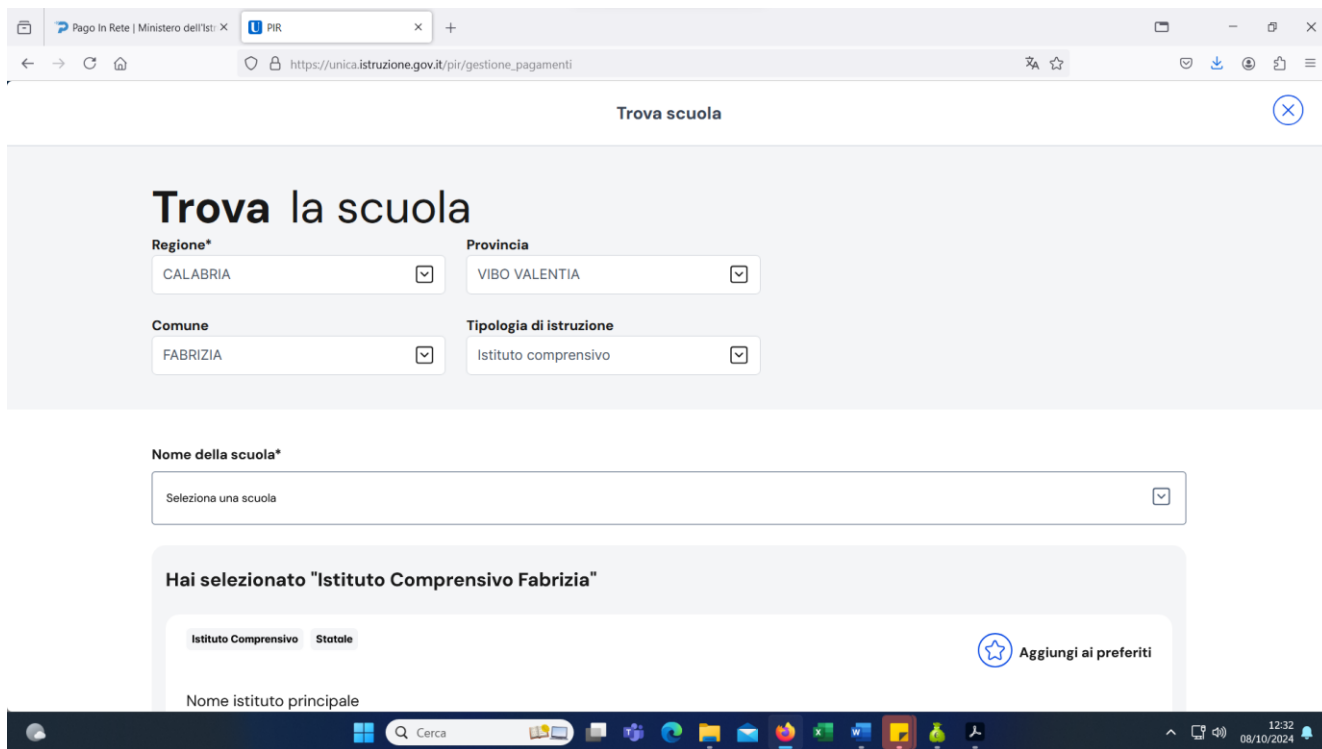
Pago In Rete | Ministero dell'Istr ×
PIR ×
+

https://unica.istruzione.gov.it/pir/gestione_pagamenti

Trova scuola

Trova la scuola

Regione*
CALABRIA

Provincia
VIBO VALENTIA

Comune
FABRIZIA

Tipologia di istruzione
Istituto comprensivo

Nome della scuola*
Seleziona una scuola

Hai selezionato "Istituto Comprensivo Fabrizia"

Istituto Comprensivo
Statale

Aggiungi ai preferiti

Nome istituto principale

Cerca

12:32
08/10/2024